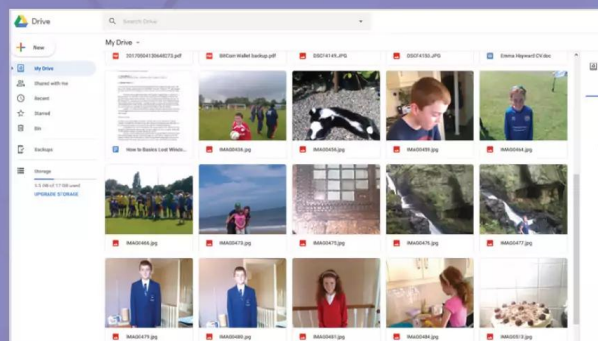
Drive

Search Drive

New

My Drive

Shared with me

Recent

Starred

Bin

Backups

Storage

5.5 GB of 17 GB used

UPGRADE STORAGE

My Drive

20170504135646273.pdf

BitCoin Wallet backup.pdf

DSC14149.JPG

DSC14150.JPG

Emma Hayward CV.doc

How to Basics Lost Windo...

IMAG0436.jpg

IMAG0456.jpg

IMAG0459.jpg

IMAG0464.jpg

IMAG0469.jpg

IMAG0470.jpg

IMAG0475.jpg

IMAG0476.jpg

IMAG0477.jpg

IMAG0479.jpg

IMAG0480.jpg

IMAG0481.jpg

IMAG0484.jpg

IMAG0513.jpg